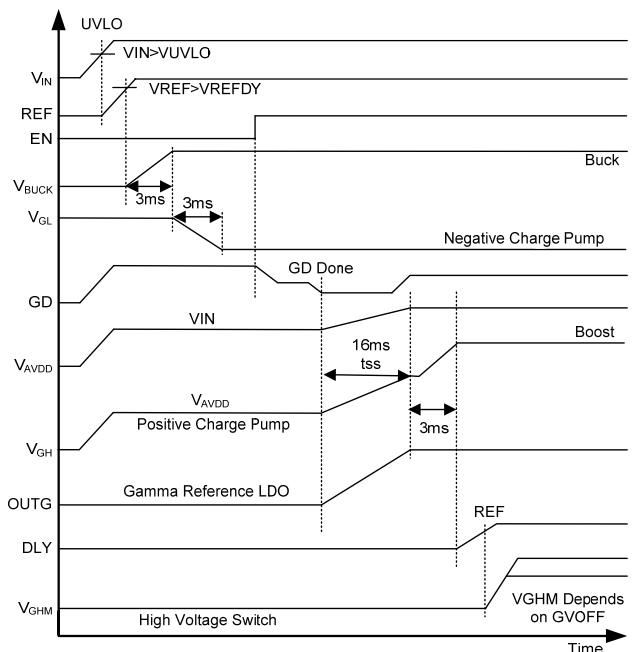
UVLO
VIN>VUVLO
$V_{IN}$
VREF>VREFDY
REF
EN
Buck
$V_{BUCK}$
3ms
3ms
$V_{GL}$
Negative Charge Pump
GD Done
GD
VIN
Boost
$V_{AVDD}$
16ms
tss
$V_{AVDD}$
Positive Charge Pump
3ms
$V_{GH}$
OUTG
Gamma Reference LDO
REF
DLY
VGHM Depends on GVOFF
$V_{GHM}$
High Voltage Switch
Time